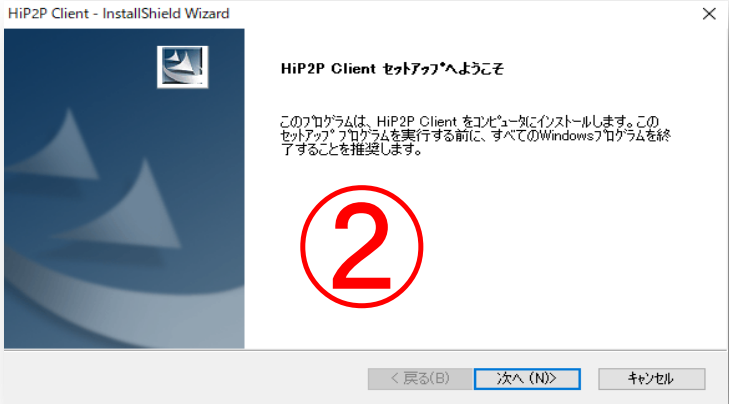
HiP2P Client - InstallShield Wizard

×

HiP2P Client ｾｯﾄｱｯﾌﾟへようこそ

このﾌﾟﾛｸﾞﾗﾑは、HiP2P Client をｺﾝﾋﾟｭｰﾀにインストールします。このｾｯﾄｱｯﾌﾟ ﾌﾟﾛｸﾞﾗﾑを実行する前に、すべてのWindowsﾌﾟﾛｸﾞﾗﾑを終了することを推奨します。

②

< 戻る(B)

次へ (N)>

キャンセル